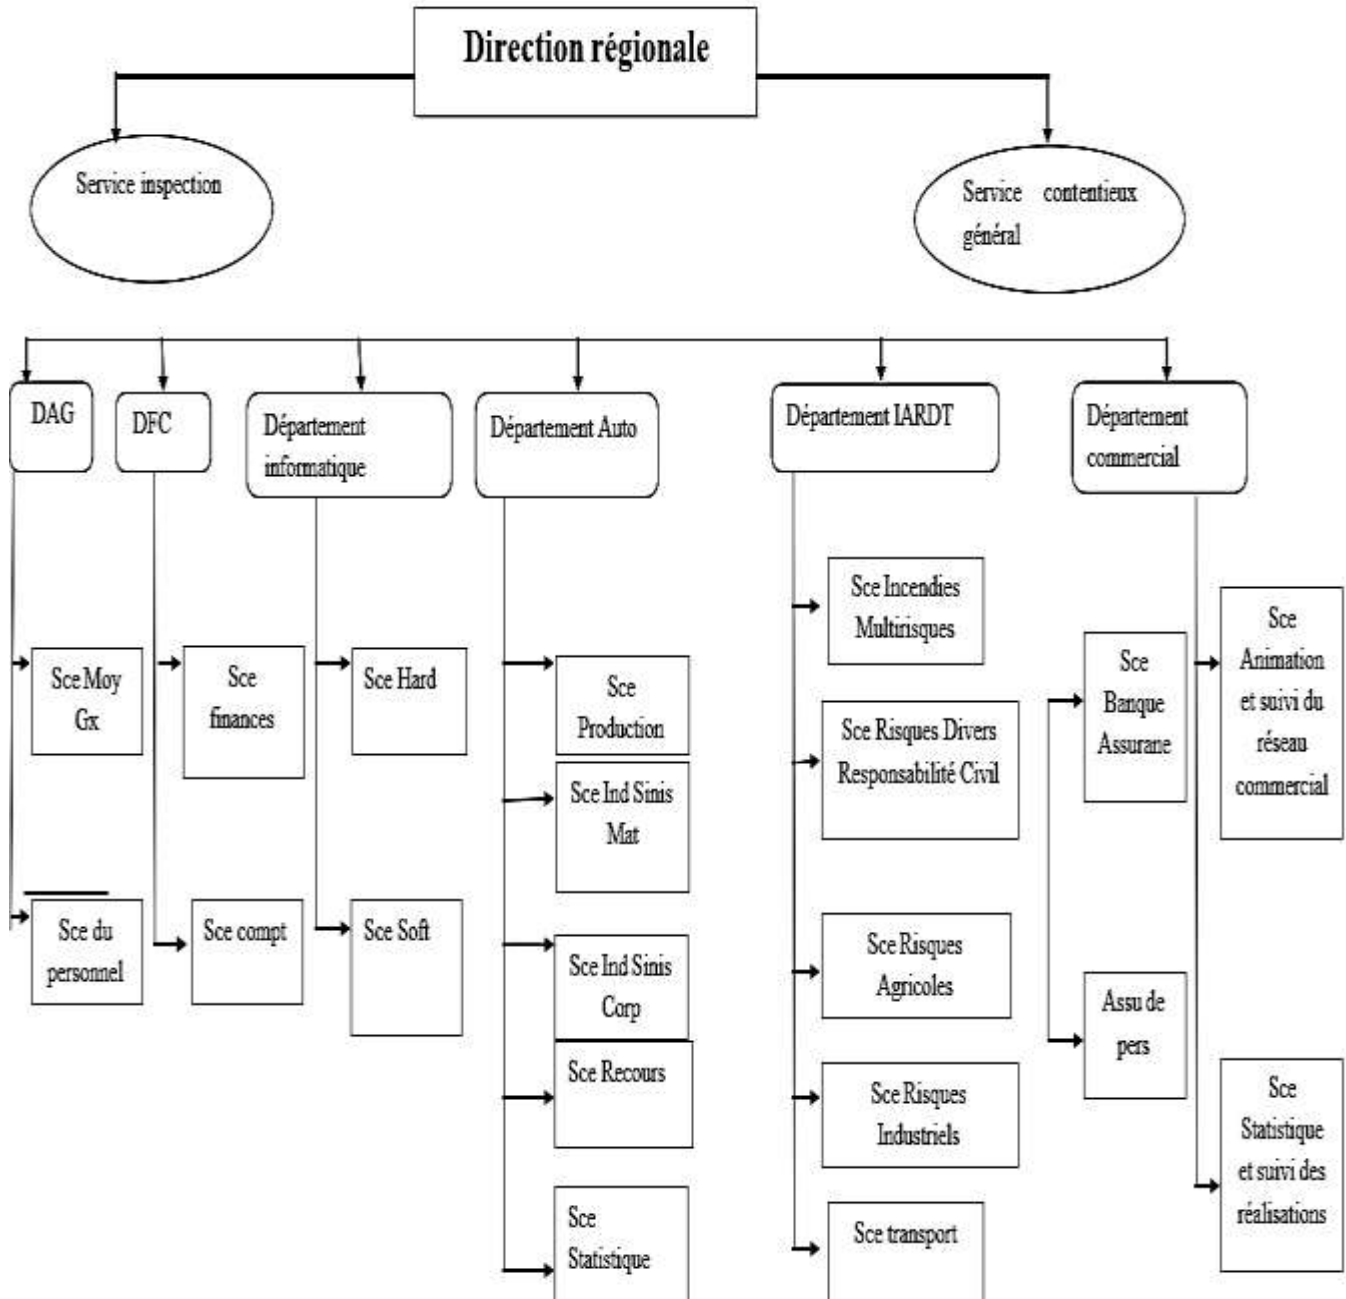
Direction régionale

Service inspection

Service contentieux général

DAG

DFC

Département informatique

Département Auto

Département IARDT

Département commercial

Sce Moy Gx

Sce du personnel

Sce finances

Sce compt

Sce Hard

Sce Soft

Sce Production

Sce Ind Sinis Mat

Sce Ind Sinis Corp

Sce Recours

Sce Statistique

Sce Incendies Multirisques

Sce Risques Divers Responsabilité Civil

Sce Risques Agricoles

Sce Risques Industriels

Sce transport

Sce Banque Assurane

Assu de pers

Sce Animation et suivi du réseau commercial

Sce Statistique et suivi des réalisations